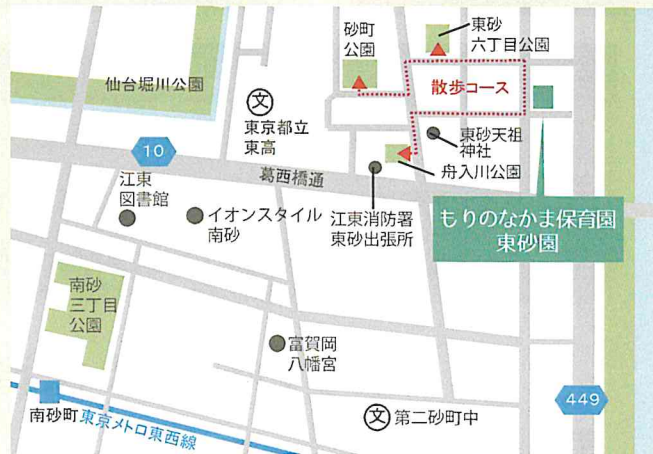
砂町公園

東砂六丁目公園

仙台堀川公園

散歩コース

文
東京都立東高

東砂天祖神社

10

舟入川公園

葛西橋通

江東図書館

イオンスタイル南砂

江東消防署東砂出張所

もりのなかま保育園
東砂園

南砂三丁目公園

富賀岡八幡宮

449

南砂町

東京メトロ東西線

文 第二砂町中